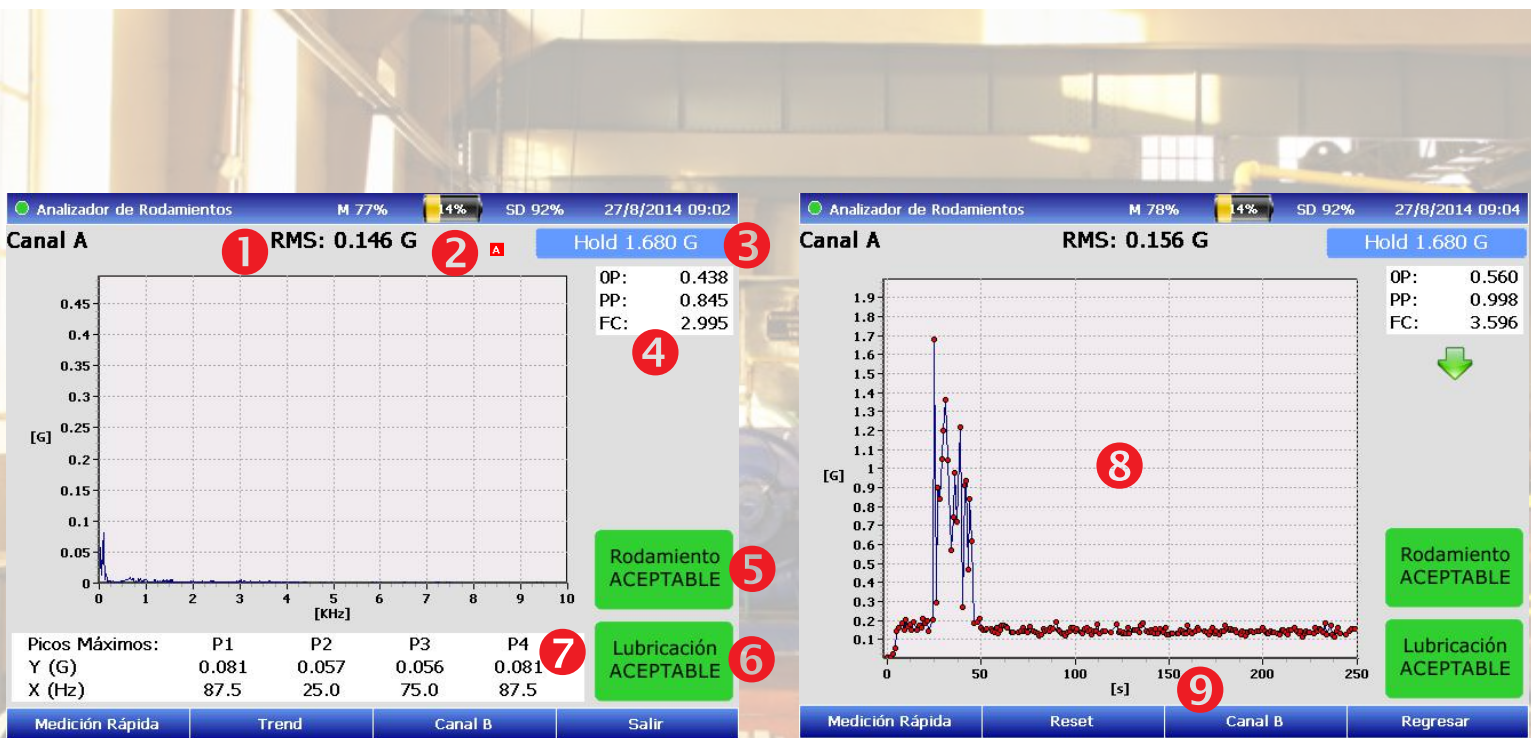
Analizador de Rodamientos M 77% 14% SD 92% 27/8/2014 09:02

Canal A
1 RMS: 0.146 G 2 A
Hold 1.680 G 3

| | |
|---|---|
| 0P: | 0.438 |
| PP: | 0.845 |
| FC: | 2.995 |

4

0.45
0.4
0.35
0.3
[G] 0.25
0.2
0.15
0.1
0.05
0
0 1 2 3 4 5 6 7 8 9 10
[KHz]

Rodamiento ACEPTABLE 5

| Picos Máximos: | P1 | P2 | P3 | P4 |
|---|---|---|---|---|
| Y (G) | 0.081 | 0.057 | 0.056 | 0.081 |
| X (Hz) | 87.5 | 25.0 | 75.0 | 87.5 |

7

Lubricación ACEPTABLE 6

Medición Rápida | Trend | Canal B | Salir

Analizador de Rodamientos M 78% 14% SD 92% 27/8/2014 09:04

Canal A
RMS: 0.156 G
Hold 1.680 G

| | |
|---|---|
| 0P: | 0.560 |
| PP: | 0.998 |
| FC: | 3.596 |

1.9
1.8
1.7
1.6
1.5
1.4
1.3
1.2
1.1
1
[G] 0.9
0.8
0.7
0.6
0.5
0.4
0.3
0.2
0.1
0 50 100 150 200 250
[s]

8

Rodamiento ACEPTABLE

Lubricación ACEPTABLE

9

Medición Rápida | Reset | Canal B | Regresar